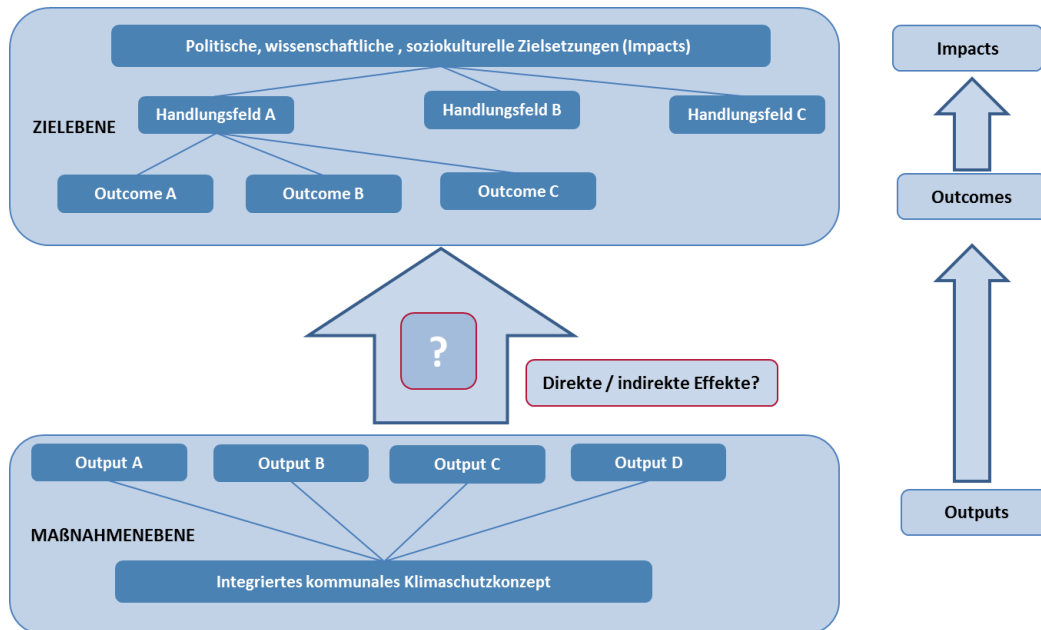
Politische, wissenschaftliche , soziokulturelle Zielsetzungen (Impacts)

ZIELEBENE

Handlungsfeld A

Handlungsfeld B

Handlungsfeld C

Outcome A

Outcome B

Outcome C

?

Direkte / indirekte Effekte?

Output A

Output B

Output C

Output D

MAßNAHMENEBENE

Integriertes kommunales Klimaschutzkonzept

Impacts

Outcomes

Outputs